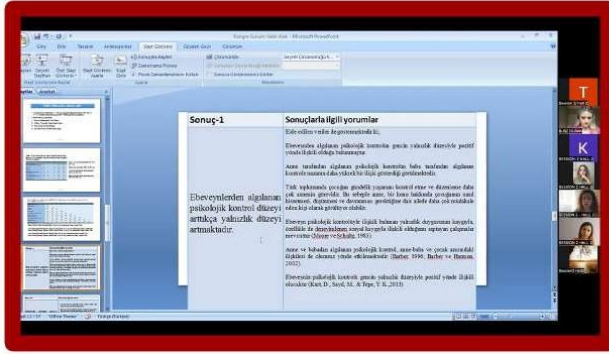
Sonuç-1

Sonuçlarla ilgili yorumlar

Ebeveynlerden algılanan psikolojik kontrol düzeyi arttıkça yalnızlık düzeyi artmaktadır.

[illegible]

Ebeveynden algılanan psikolojik kontrolün gencin yalnızlık düzeyiyle pozitif yönde ilişkili olduğu bulunmuştur.

Anne tarafından algılanan psikolojik kontrolün baba tarafından algılanan kontrole oranını daha yüksek bir ilişki gösterdiği görülmektedir.

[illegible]

Ebeveyn psikolojik kontrolüyle ilişkili bulunan yalnızlık duygusunun kaygıyla, özellikle de depresyonun sosyal kaygıyla ilişkili olduğunu saptayan çalışmalar mevcuttur (Moore ve Schultz, 1983).

Anne ve babadan algılanan psikolojik kontrol, anne-baba ve çocuk arasındaki ilişkileri de olumsuz yönde etkilemektedir (Barber, 1996; Barber ve Harmon, 2002).

Ebeveynin psikolojik kontrolü gencin yalnızlık düzeyiyle pozitif yönde ilişkili olmaktadır (Kurt, D., Seyd, M., & Tepe, Y. K. 2015)